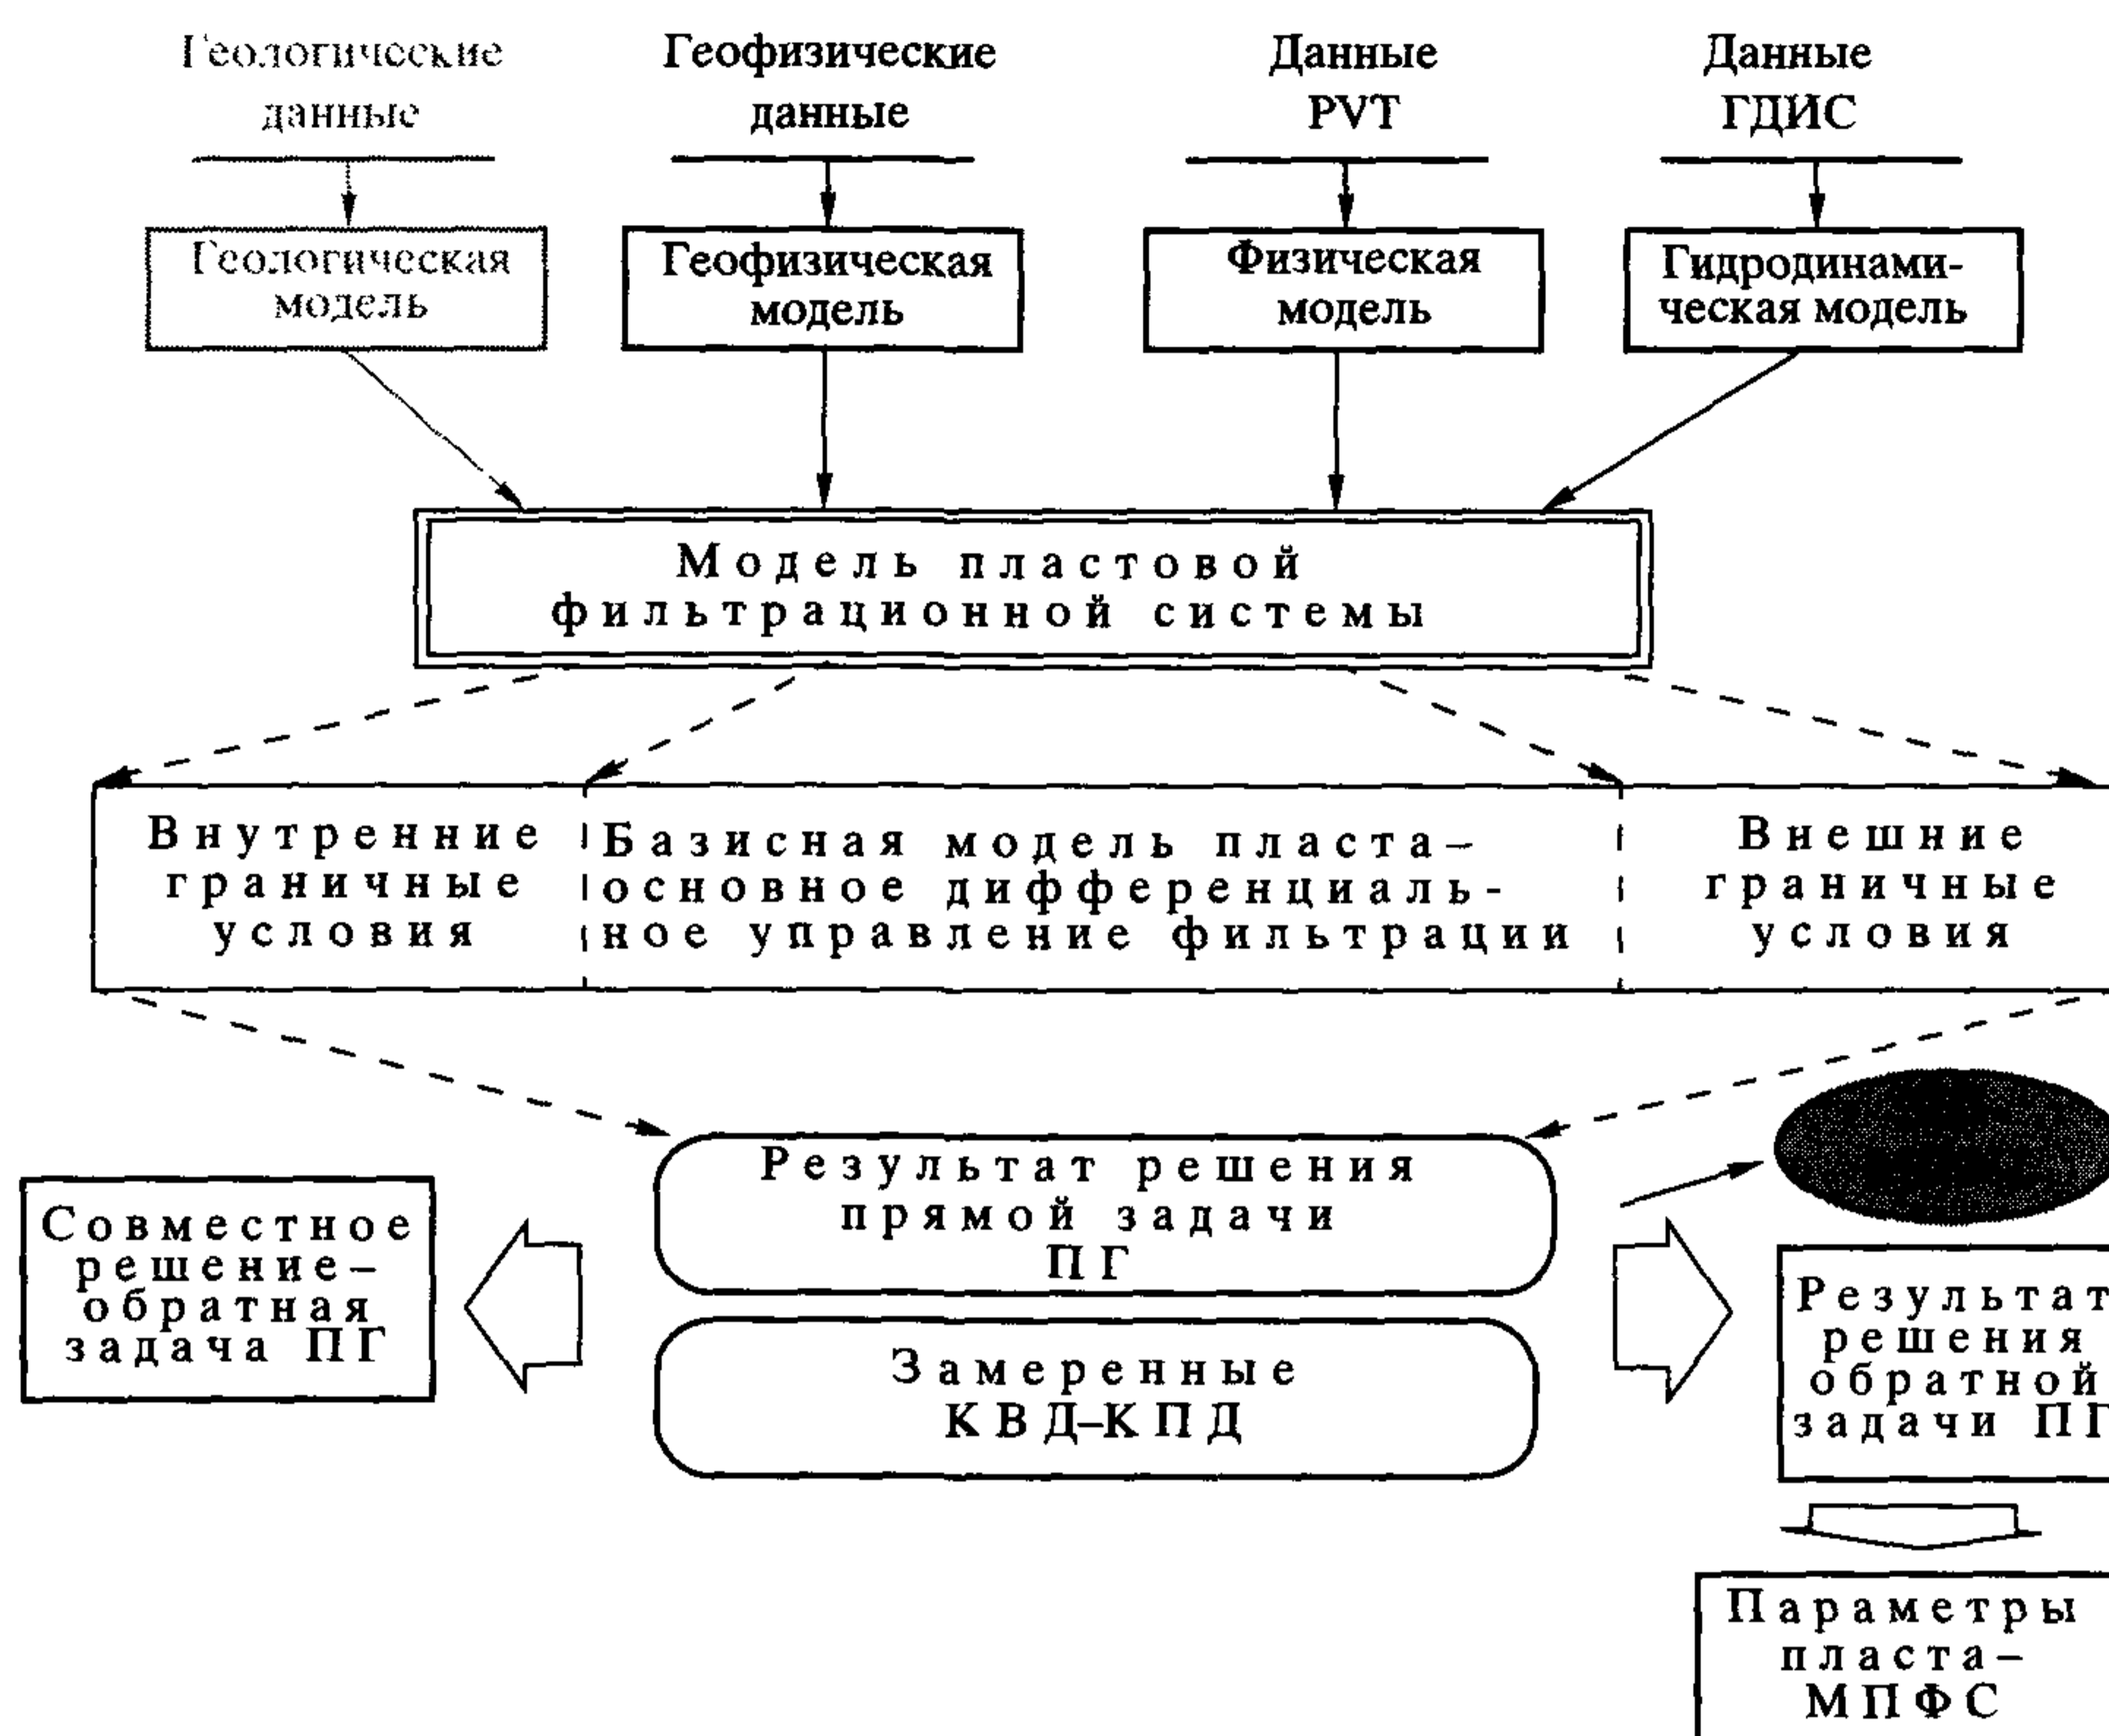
Геологические данные

Геофизические данные

Данные PVT

Данные ГДИС

Геологическая модель

Геофизическая модель

Физическая модель

Гидродинамическая модель

Модель пластовой фильтрационной системы

Внутренние граничные условия

Базисная модель пласта– основное дифференциальное управление фильтрации

Внешние граничные условия

Совместное решение– обратная задача ПГ

Результат решения прямой задачи ПГ

Замеренные КВД–КПД

Результат решения обратной задачи П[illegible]

Параметры пласта– МПФС